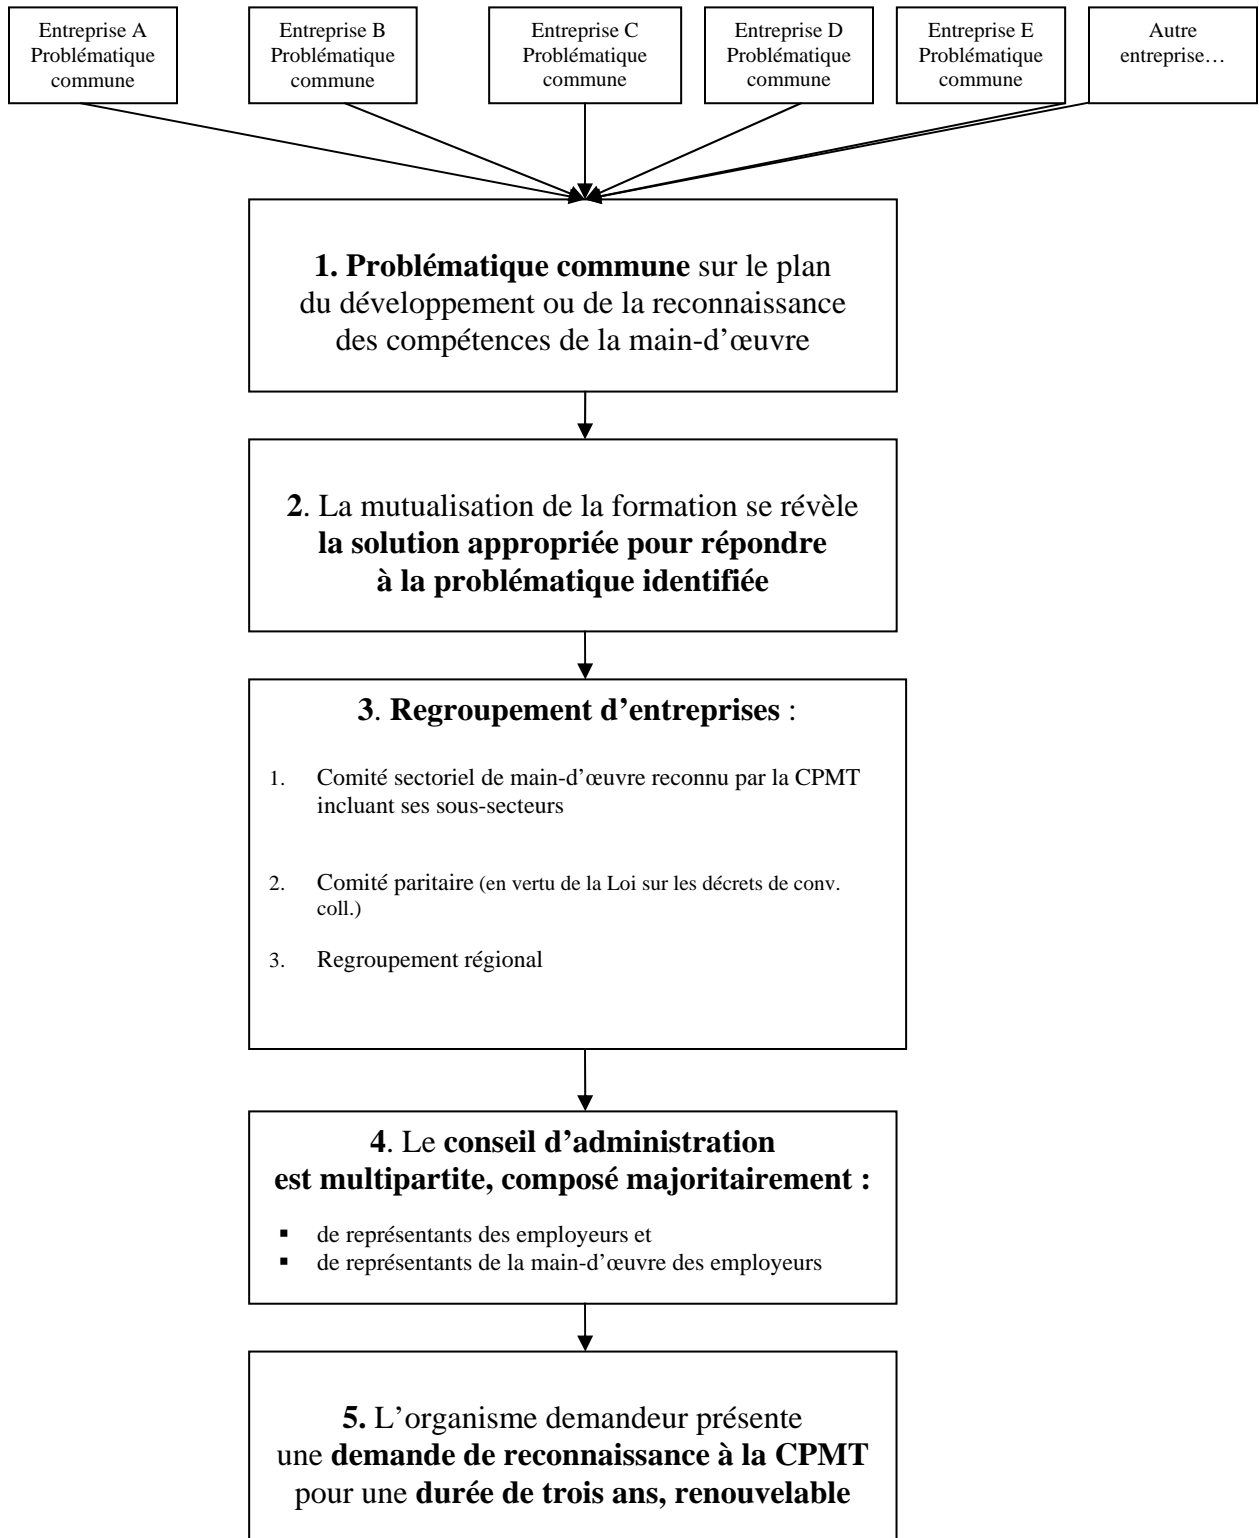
Entreprise A
Problématique commune

Entreprise B
Problématique commune

Entreprise C
Problématique commune

Entreprise D
Problématique commune

Entreprise E
Problématique commune

Autre entreprise…

1. Problématique commune sur le plan du développement ou de la reconnaissance des compétences de la main-d'œuvre

2. La mutualisation de la formation se révèle la solution appropriée pour répondre à la problématique identifiée

3. Regroupement d'entreprises :

1. Comité sectoriel de main-d'œuvre reconnu par la CPMT incluant ses sous-secteurs

2. Comité paritaire (en vertu de la Loi sur les décrets de conv. coll.)

3. Regroupement régional

4. Le conseil d'administration est multipartite, composé majoritairement :

- de représentants des employeurs et
- de représentants de la main-d'œuvre des employeurs

5. L'organisme demandeur présente une demande de reconnaissance à la CPMT pour une durée de trois ans, renouvelable